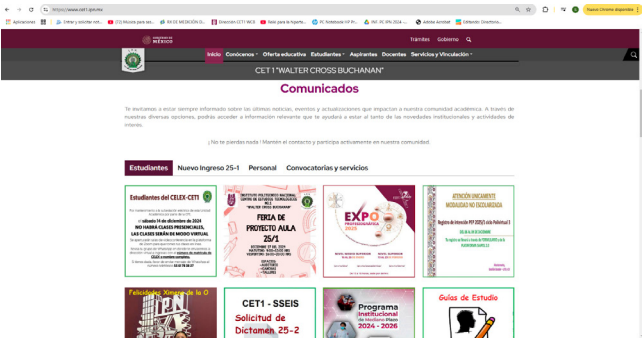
https://www.cet1.ipn.mx

Aplicaciones | Liferay y solicitar not... | (72) Música para sau... | RX DE MEDICIÓN D... | Dirección CET1 WCB | Basic para la impartic... | PC Notebook HP Pa... | INE IPN 2024 | Adobe Acrobat | Editando: Direccione...

Nuevo Chrome disponible

Trámites  Gobierno

GOBIERNO DE MÉXICO

Inicio  Conócenos  Oferta educativa  Estudiantes  Aspirantes  Docentes  Servicios y Vinculación

CET 1 "WALTER CROSS BUCHANAN"

Comunicados

Te invitamos a estar siempre informado sobre los últimos noticias, eventos y actualizaciones que impactan a nuestra comunidad académica. A través de nuestras diversas opciones, podrás acceder a información relevante que te ayudará a estar al tanto de las novedades institucionales y actividades de interés.

¡No te pierdas nada! Mantén el contacto y participa activamente en nuestra comunidad.

Estudiantes  Nuevo Ingreso 25-1  Personal  Convocatorias y servicios

Estudiantes del CELEX-CET1

el sábado 14 de diciembre de 2024 NO HABRÁ CLASES PRESENCIALES, LAS CLASES SERÁN DE MODO VIRTUAL

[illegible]

INSTITUTO POLITÉCNICO NACIONAL CENTRO DE ESTUDIOS TECNOLÓGICOS No. 1 "WALTER CROSS BUCHANAN"

FERIA DE PROYECTO AULA 25/1

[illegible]

EXPO PROFESIOGRÁFICA 2025

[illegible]

ATENCIÓN UNICAMENTE MODALIDAD NO ESCOLARIZADA

Registro de Inscripción POLI 2025/1 ciclo Polivirtual 3

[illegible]

Felicidades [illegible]

CET1 - SSEIS

Solicitud de Dictamen 25-2

Programa Institucional de Mediano Plazo 2024 - 2026

Guías de Estudio